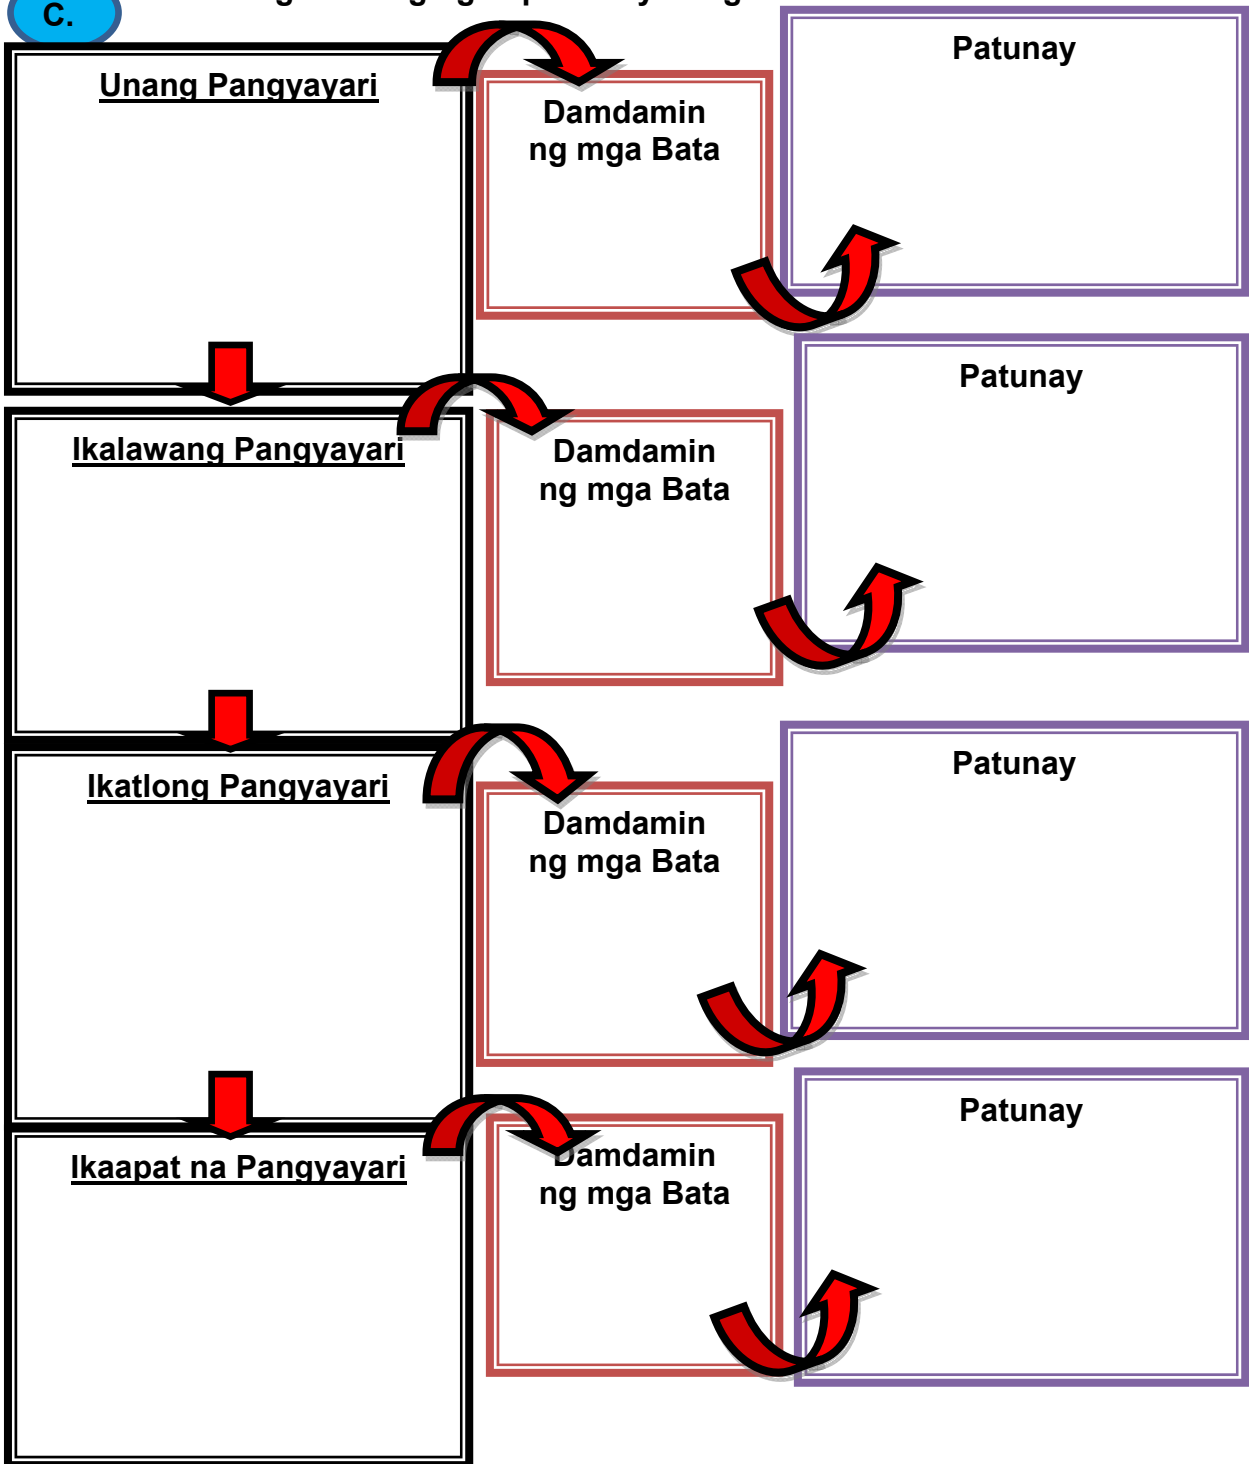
C. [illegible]

Unang Pangyayari

Damdamin ng mga Bata

Patunay

Ikalawang Pangyayari

Damdamin ng mga Bata

Patunay

Ikatlong Pangyayari

Damdamin ng mga Bata

Patunay

Ikaapat na Pangyayari

Damdamin ng mga Bata

Patunay